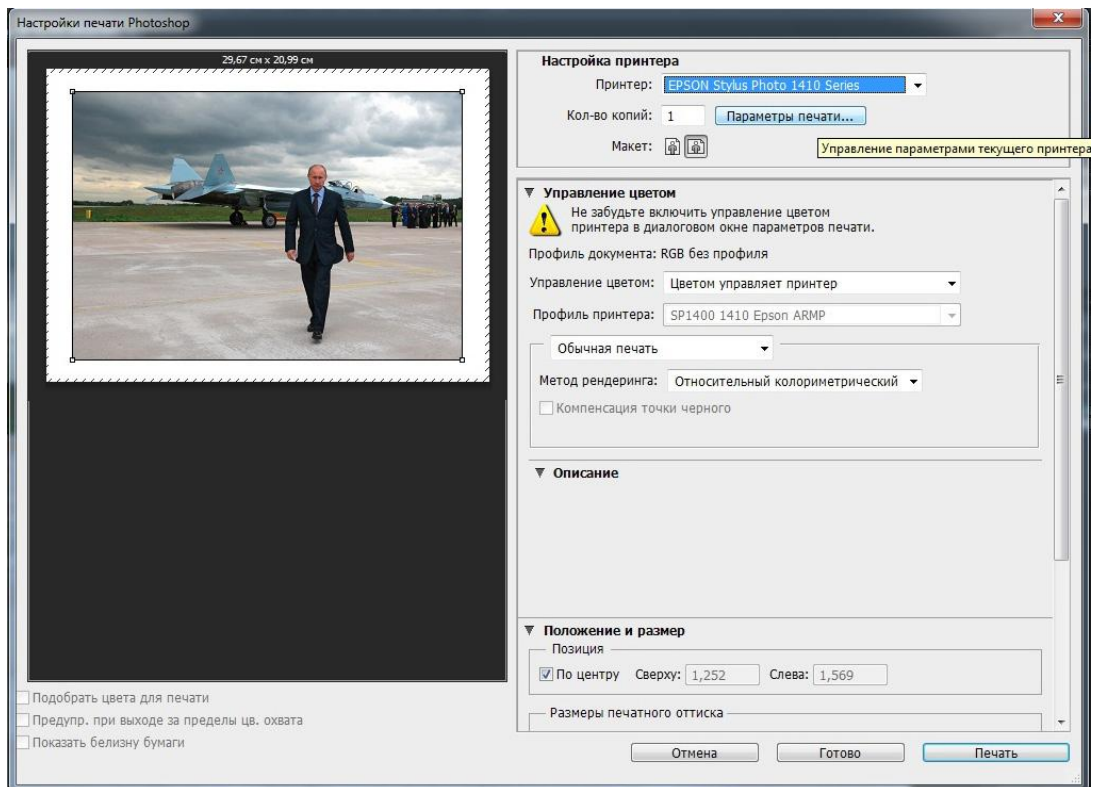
Настройки печати Photoshop

29,67 см x 20,99 см

Подобрать цвета для печати
Предупр. при выходе за пределы цв. охвата
Показать белизну бумаги

Настройка принтера
Принтер: EPSON Stylus Photo 1410 Series
Кол-во копий: 1
Параметры печати...
Управление параметрами текущего принтера
Макет:

▼ Управление цветом
Не забудьте включить управление цветом принтера в диалоговом окне параметров печати.
Профиль документа: RGB без профиля
Управление цветом: Цветом управляет принтер
Профиль принтера: SP1400 1410 Epson ARMP
Обычная печать
Метод рендеринга: Относительный колориметрический
Компенсация точки черного

▼ Описание

▼ Положение и размер
Позиция
По центру Сверху: 1,252 Слева: 1,569
Размеры печатного оттиска

Отмена
Готово
Печать